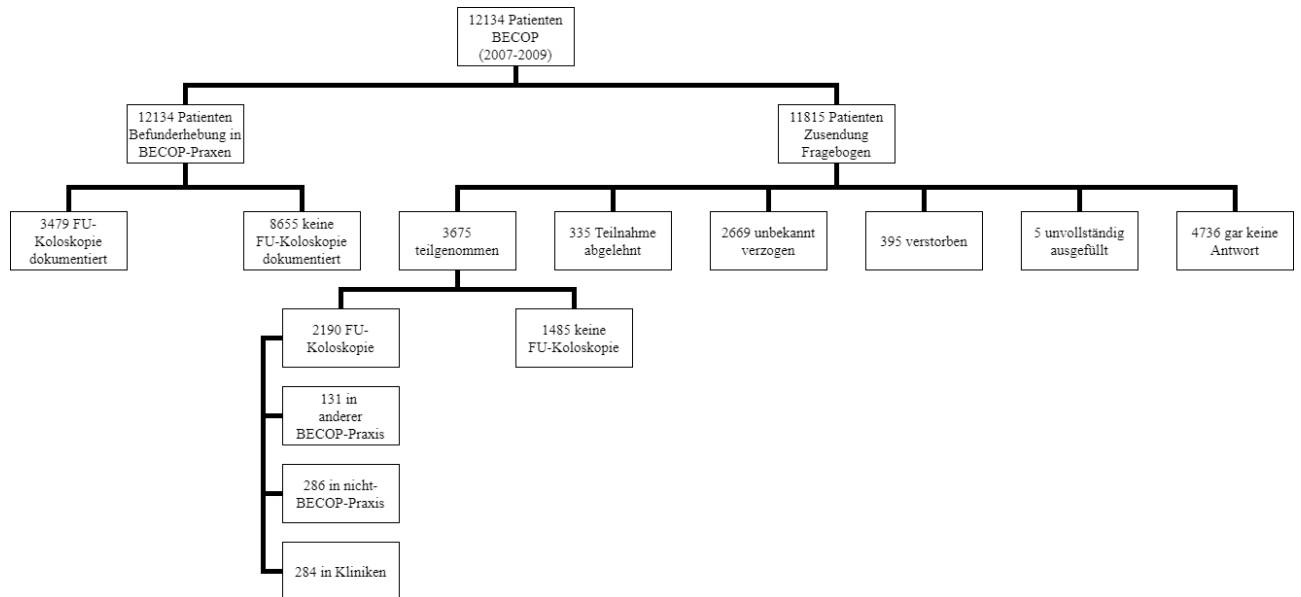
12134 Patienten BECOP (2007-2009)

12134 Patienten Befunderhebung in BECOP-Praxen

11815 Patienten Zusendung Fragebogen

3479 FU-Koloskopie dokumentiert

8655 keine FU-Koloskopie dokumentiert

3675 teilgenommen

335 Teilnahme abgelehnt

2669 unbekannt verzogen

395 verstorben

5 unvollständig ausgefüllt

4736 gar keine Antwort

2190 FU-Koloskopie

1485 keine FU-Koloskopie

131 in anderer BECOP-Praxis

286 in nicht-BECOP-Praxis

284 in Kliniken